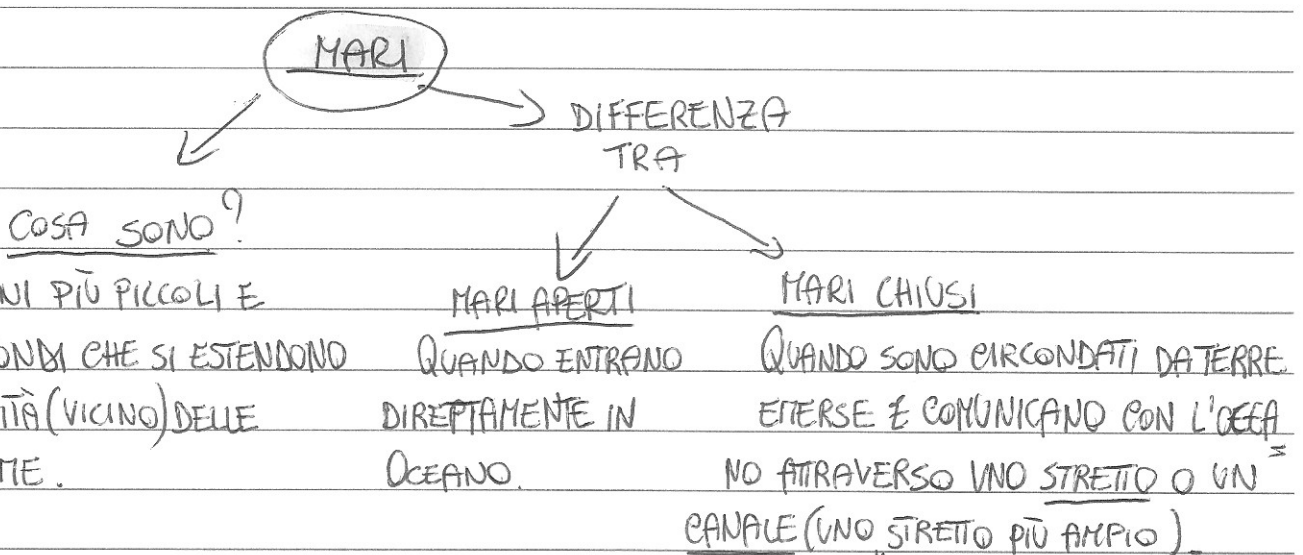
MARI

DIFFERENZA TRA

COSA SONO?
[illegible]NI PIÙ PICCOLI E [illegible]ONDI CHE SI ESTENDONO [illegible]ITÀ (VICINO) DELLE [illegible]ME.

MARI APERTI
QUANDO ENTRANO DIRETTAMENTE IN OCEANO.

MARI CHIUSI
QUANDO SONO CIRCONDATI DA TERRE EMERSE E COMUNICANO CON L'OCEANO ATTRAVERSO UNO STRETTO O UN CANALE (UNO STRETTO PIÙ AMPIO).